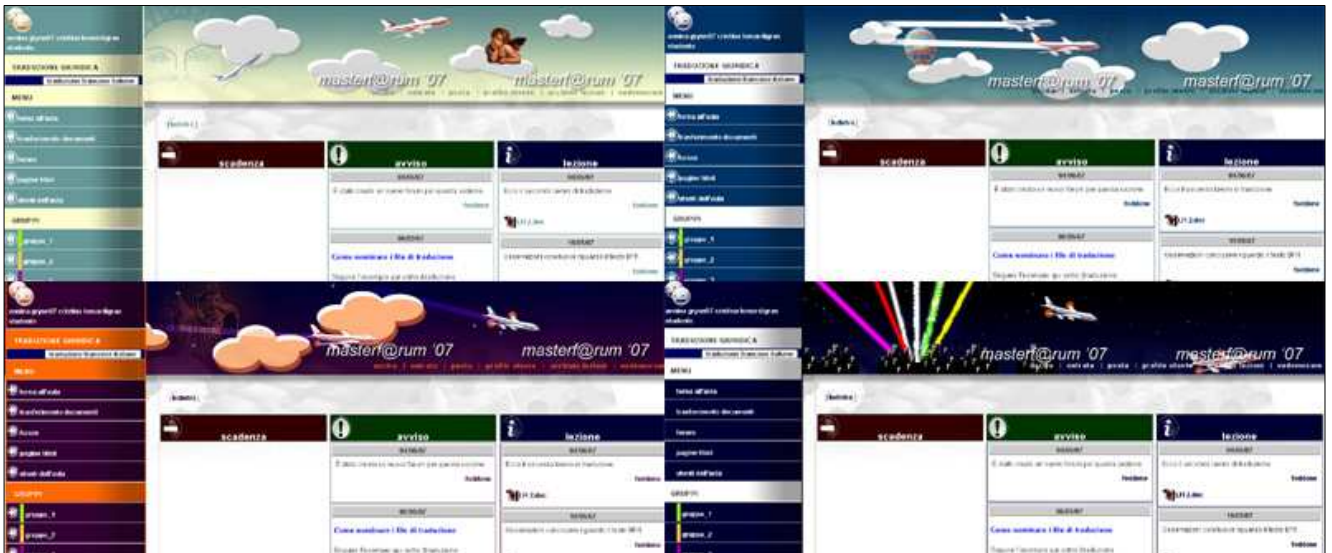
TRADUZIONE GIURIDICA

MENU

torna all'aula

trasferimento documenti

forum

pagine libri

utenti dell'aula

GRUPPI

gruppo_1

gruppo_2

masterf@rum '07

masterf@rum '07

scadenza

avviso

lezione

Come nominare i file di traduzione

TRADUZIONE GIURIDICA

MENU

torna all'aula

trasferimento documenti

forum

pagine libri

utenti dell'aula

GRUPPI

gruppo_1

gruppo_2

masterf@rum '07

masterf@rum '07

scadenza

avviso

lezione

Come nominare i file di traduzione

TRADUZIONE GIURIDICA

MENU

torna all'aula

trasferimento documenti

forum

pagine libri

utenti dell'aula

GRUPPI

gruppo_1

gruppo_2

masterf@rum '07

masterf@rum '07

scadenza

avviso

lezione

Come nominare i file di traduzione

TRADUZIONE GIURIDICA

MENU

torna all'aula

trasferimento documenti

forum

pagine libri

utenti dell'aula

GRUPPI

gruppo_1

gruppo_2

masterf@rum '07

masterf@rum '07

scadenza

avviso

lezione

Come nominare i file di traduzione